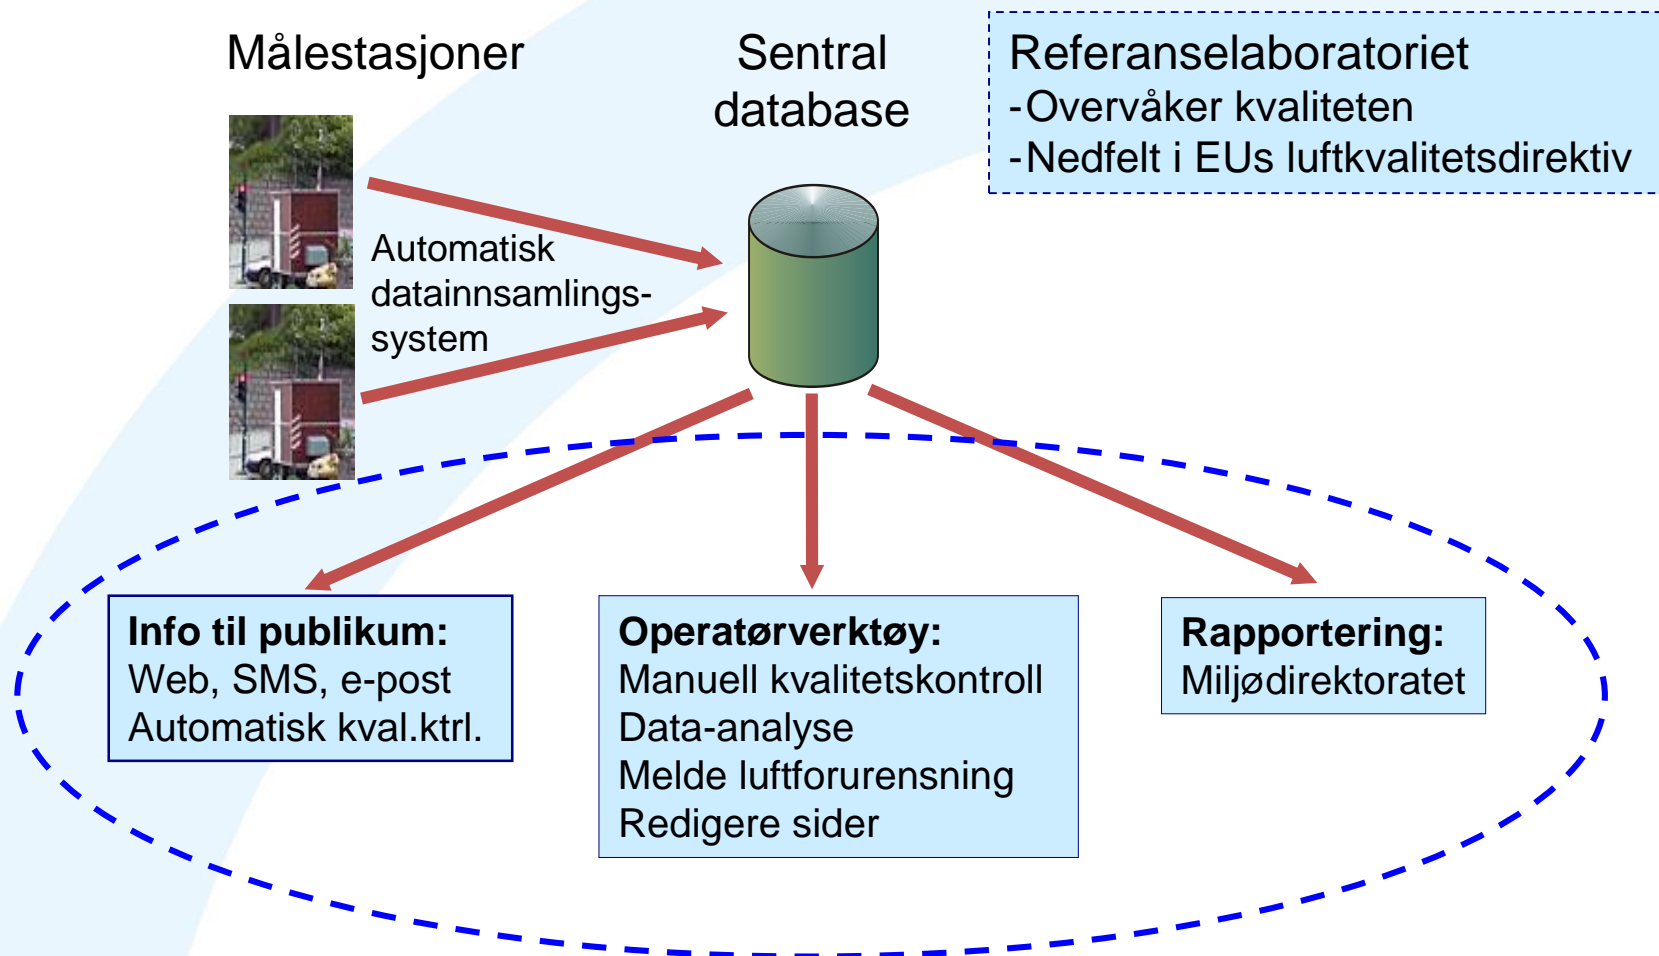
Målestasjoner

Sentral database

Referanselaboratoriet
-Overvåker kvaliteten
-Nedfelt i EUs luftkvalitetsdirektiv

Automatisk datainnsamlingssystem

**Info til publikum:**
Web, SMS, e-post
Automatisk kval.ktrl.

**Operatørverktøy:**
Manuell kvalitetskontroll
Data-analyse
Melde luftforurensning
Redigere sider

**Rapportering:**
Miljødirektoratet